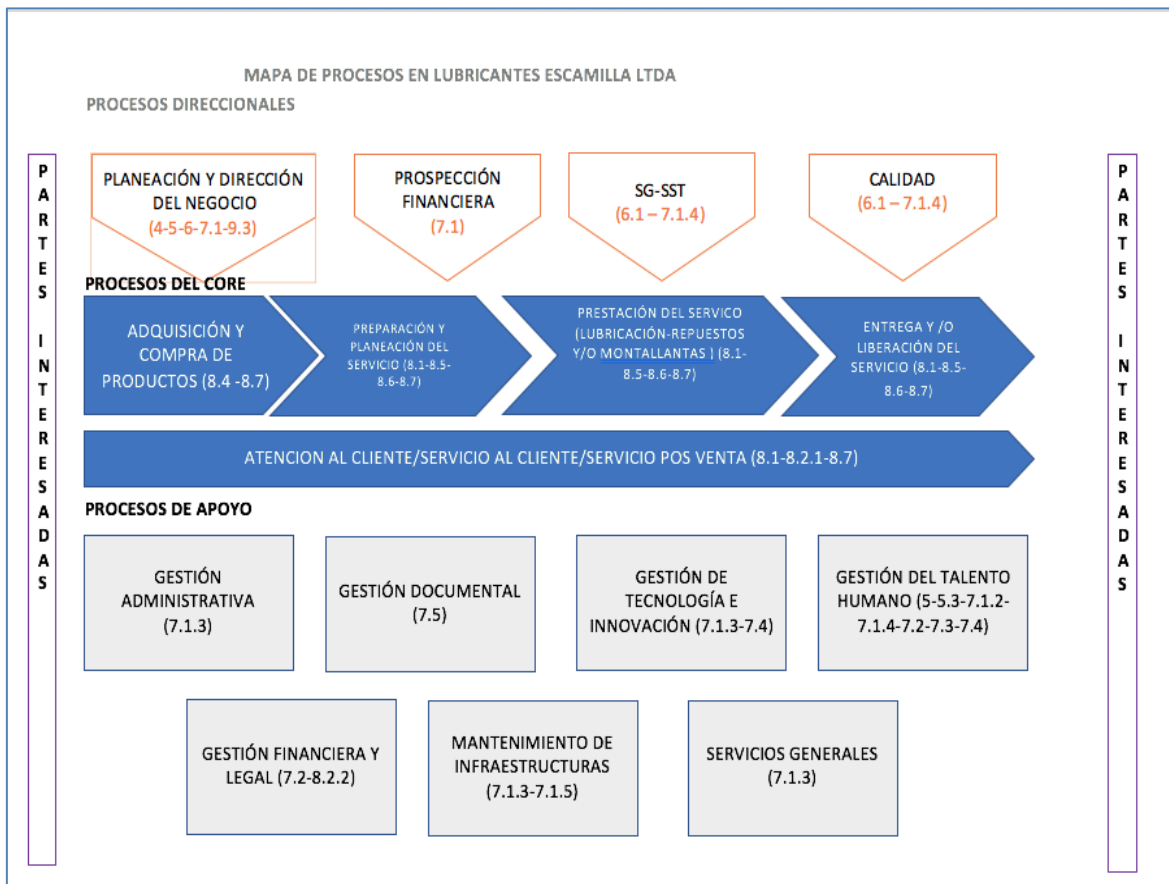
MAPA DE PROCESOS EN LUBRICANTES ESCAMILLA LTDA

PROCESOS DIRECCIONALES

PARTES INTERESADAS

PLANEACIÓN Y DIRECCIÓN DEL NEGOCIO (4-5-6-7.1-9.3)

PROSPECCIÓN FINANCIERA (7.1)

SG-SST (6.1 – 7.1.4)

CALIDAD (6.1 – 7.1.4)

PARTES INTERESADAS

PROCESOS DEL CORE

ADQUISICIÓN Y COMPRA DE PRODUCTOS (8.4 -8.7)

PREPARACIÓN Y PLANEACIÓN DEL SERVICIO (8.1-8.5-8.6-8.7)

PRESTACIÓN DEL SERVICO (LUBRICACIÓN-REPUESTOS Y/O MONTALLANTAS ) (8.1-8.5-8.6-8.7)

ENTREGA Y /O LIBERACIÓN DEL SERVICIO (8.1-8.5-8.6-8.7)

ATENCION AL CLIENTE/SERVICIO AL CLIENTE/SERVICIO POS VENTA (8.1-8.2.1-8.7)

PROCESOS DE APOYO

GESTIÓN ADMINISTRATIVA (7.1.3)

GESTIÓN DOCUMENTAL (7.5)

GESTIÓN DE TECNOLOGÍA E INNOVACIÓN (7.1.3-7.4)

GESTIÓN DEL TALENTO HUMANO (5-5.3-7.1.2-7.1.4-7.2-7.3-7.4)

GESTIÓN FINANCIERA Y LEGAL (7.2-8.2.2)

MANTENIMIENTO DE INFRAESTRUCTURAS (7.1.3-7.1.5)

SERVICIOS GENERALES (7.1.3)